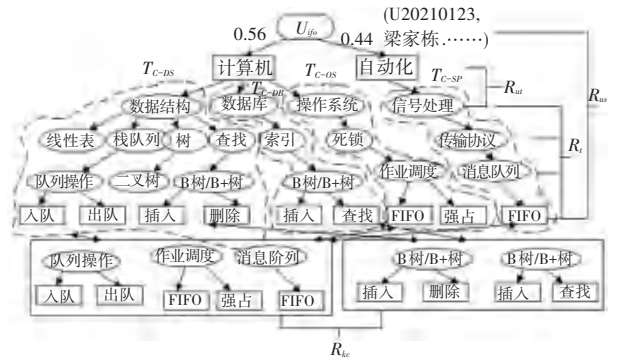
$U_{ifo}$

(U20210123, 梁家栋……)

0.56 0.44

计算机 自动化

$T_{C-DS}$ $T_{C-DB}$ $T_{C-OS}$ $T_{C-SP}$

$R_{ut}$ $R_{us}$

数据结构 数据库 操作系统 信号处理

线性表 栈队列 树 查找 索引 死锁 传输协议

$R_t$

队列操作 二叉树 B树/B+树 B树/B+树 作业调度 消息队列

入队 出队 插入 删除 插入 查找 FIFO 强占 FIFO

队列操作 作业调度 消息阶列

入队 出队 FIFO 强占 FIFO

B树/B+树 B树/B+树

插入 删除 插入 查找

$R_{kc}$